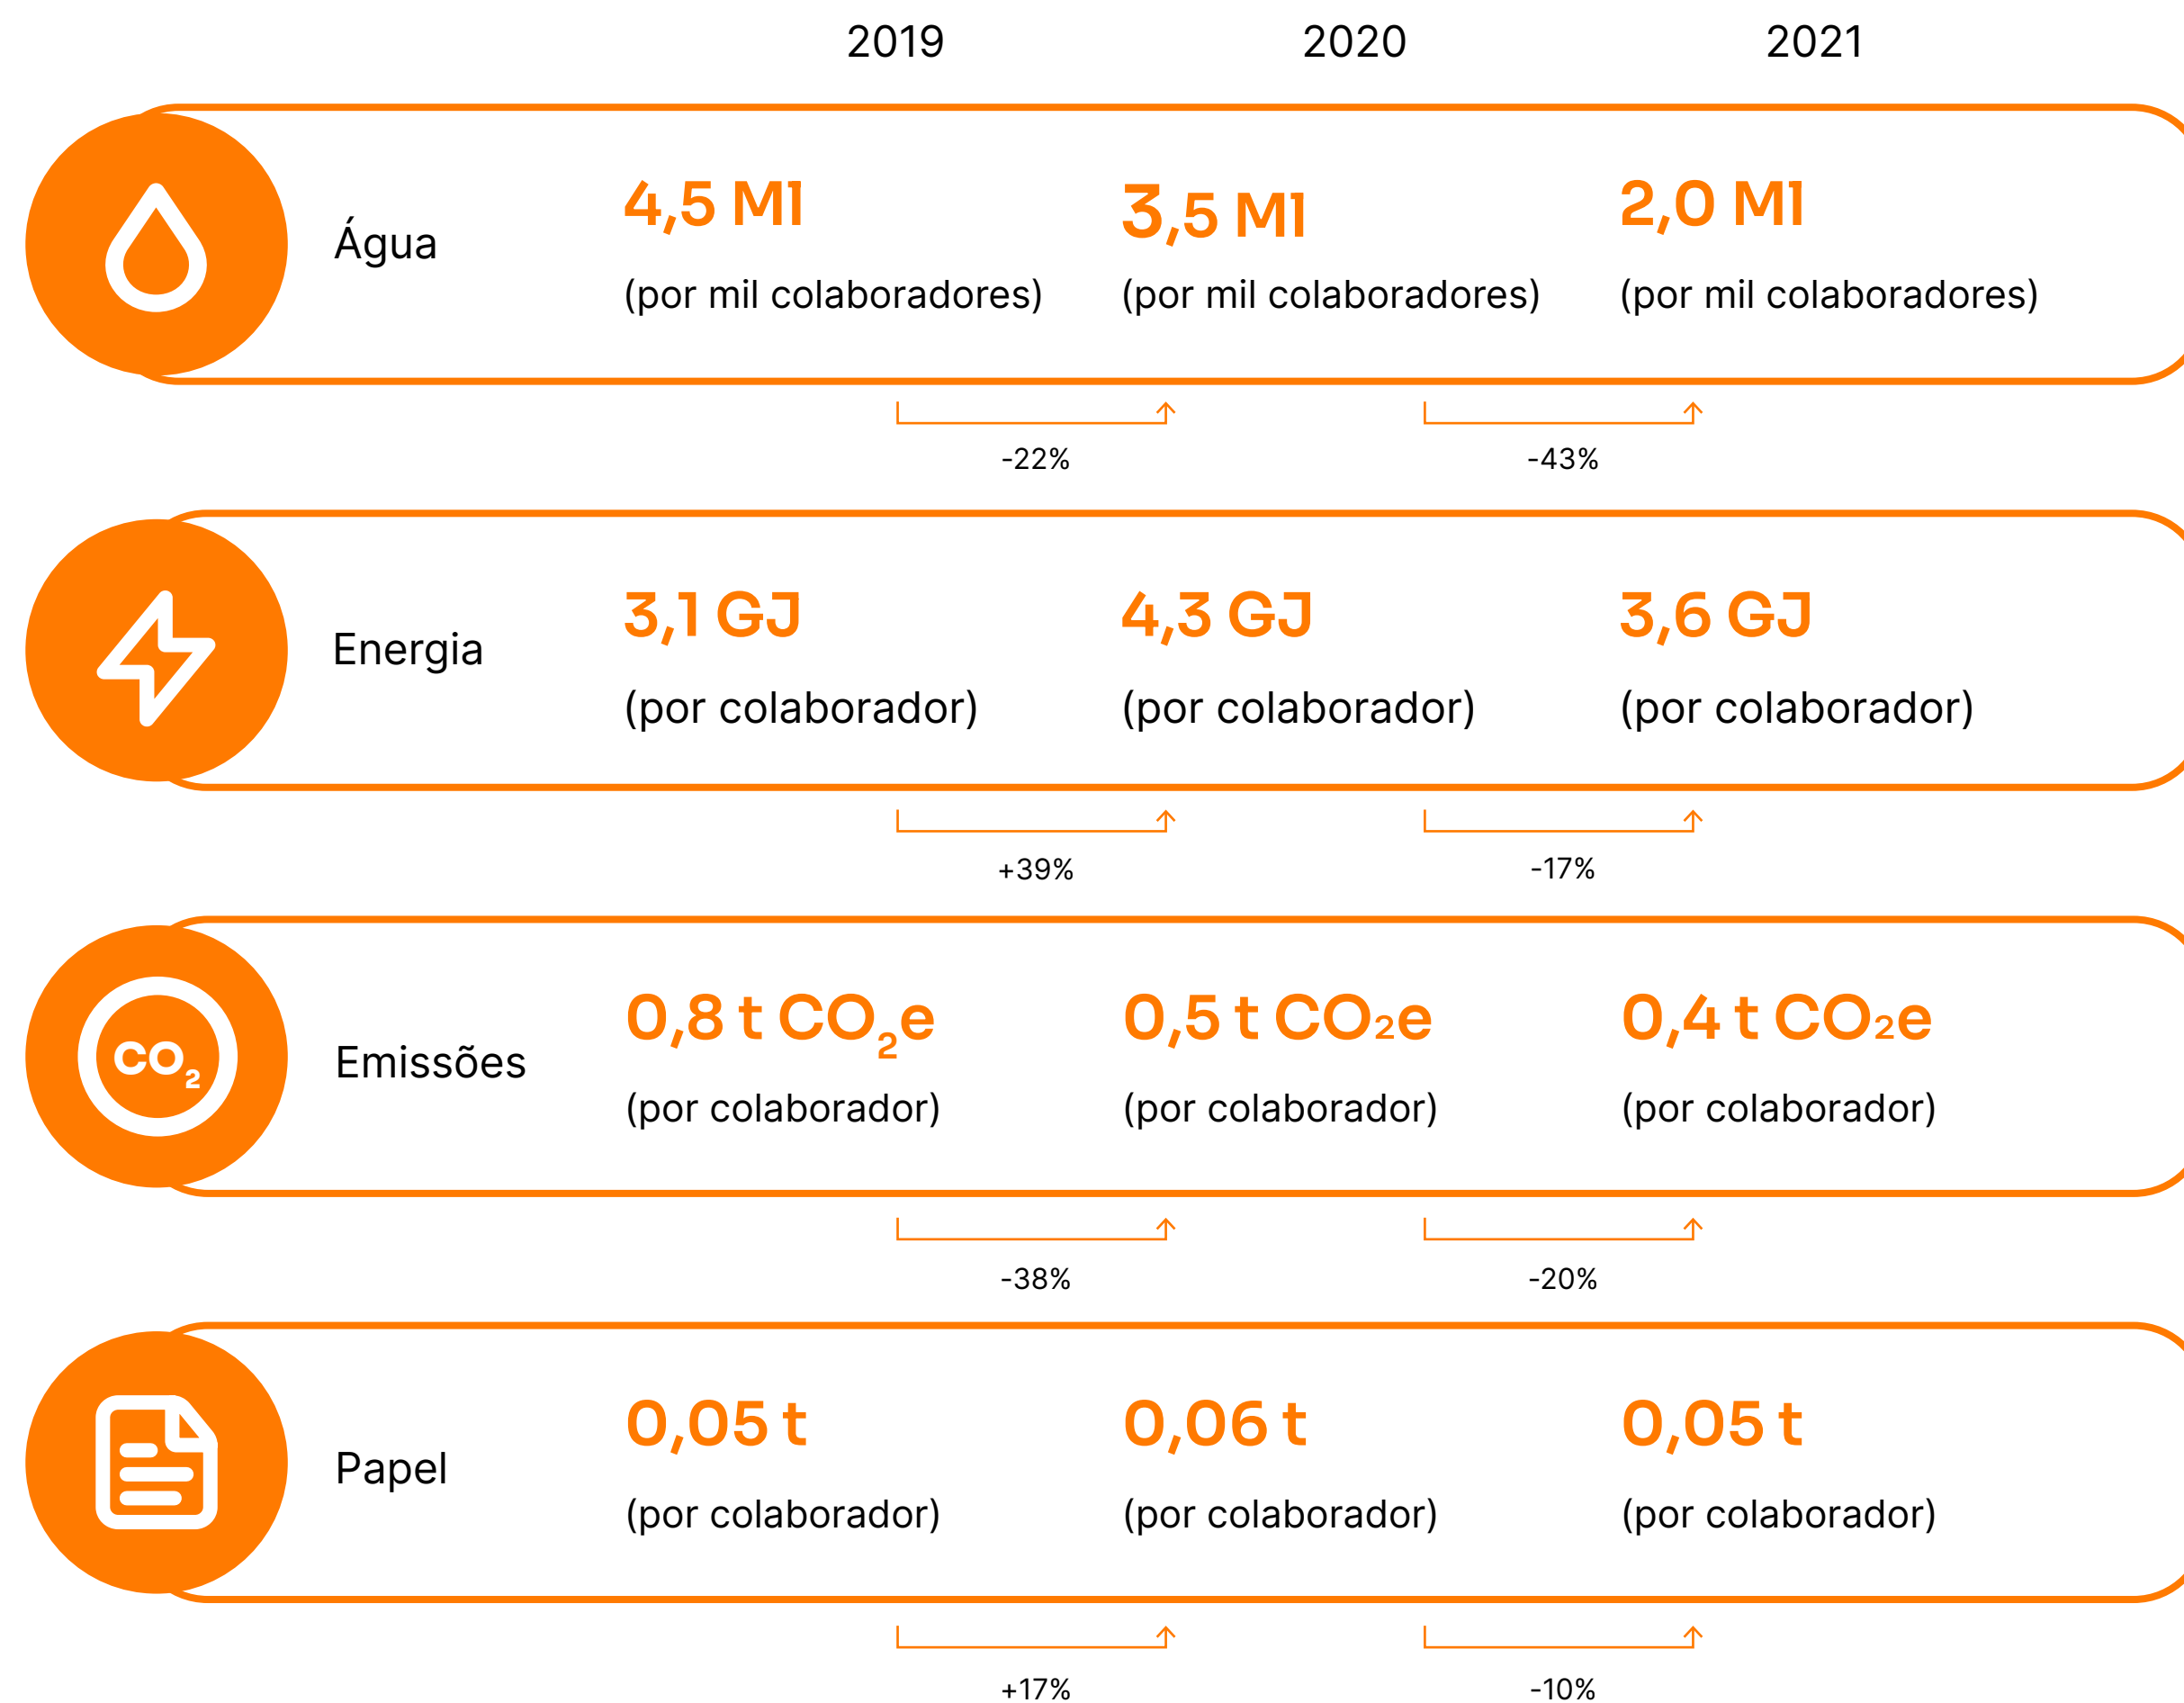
| | 2019 | 2020 | 2021 |
|---|---|---|---|
| Água | 4,5 Ml (por mil colaboradores) | 3,5 Ml (por mil colaboradores) | 2,0 Ml (por mil colaboradores) |

-22% -43%

| | | | |
|---|---|---|---|
| Energia | 3,1 GJ (por colaborador) | 4,3 GJ (por colaborador) | 3,6 GJ (por colaborador) |

+39% -17%

| | | | |
|---|---|---|---|
| $CO_2$ Emissões | 0,8 t $CO_2$e (por colaborador) | 0,5 t $CO_2$e (por colaborador) | 0,4 t $CO_2$e (por colaborador) |

-38% -20%

| | | | |
|---|---|---|---|
| Papel | 0,05 t (por colaborador) | 0,06 t (por colaborador) | 0,05 t (por colaborador) |

+17% -10%